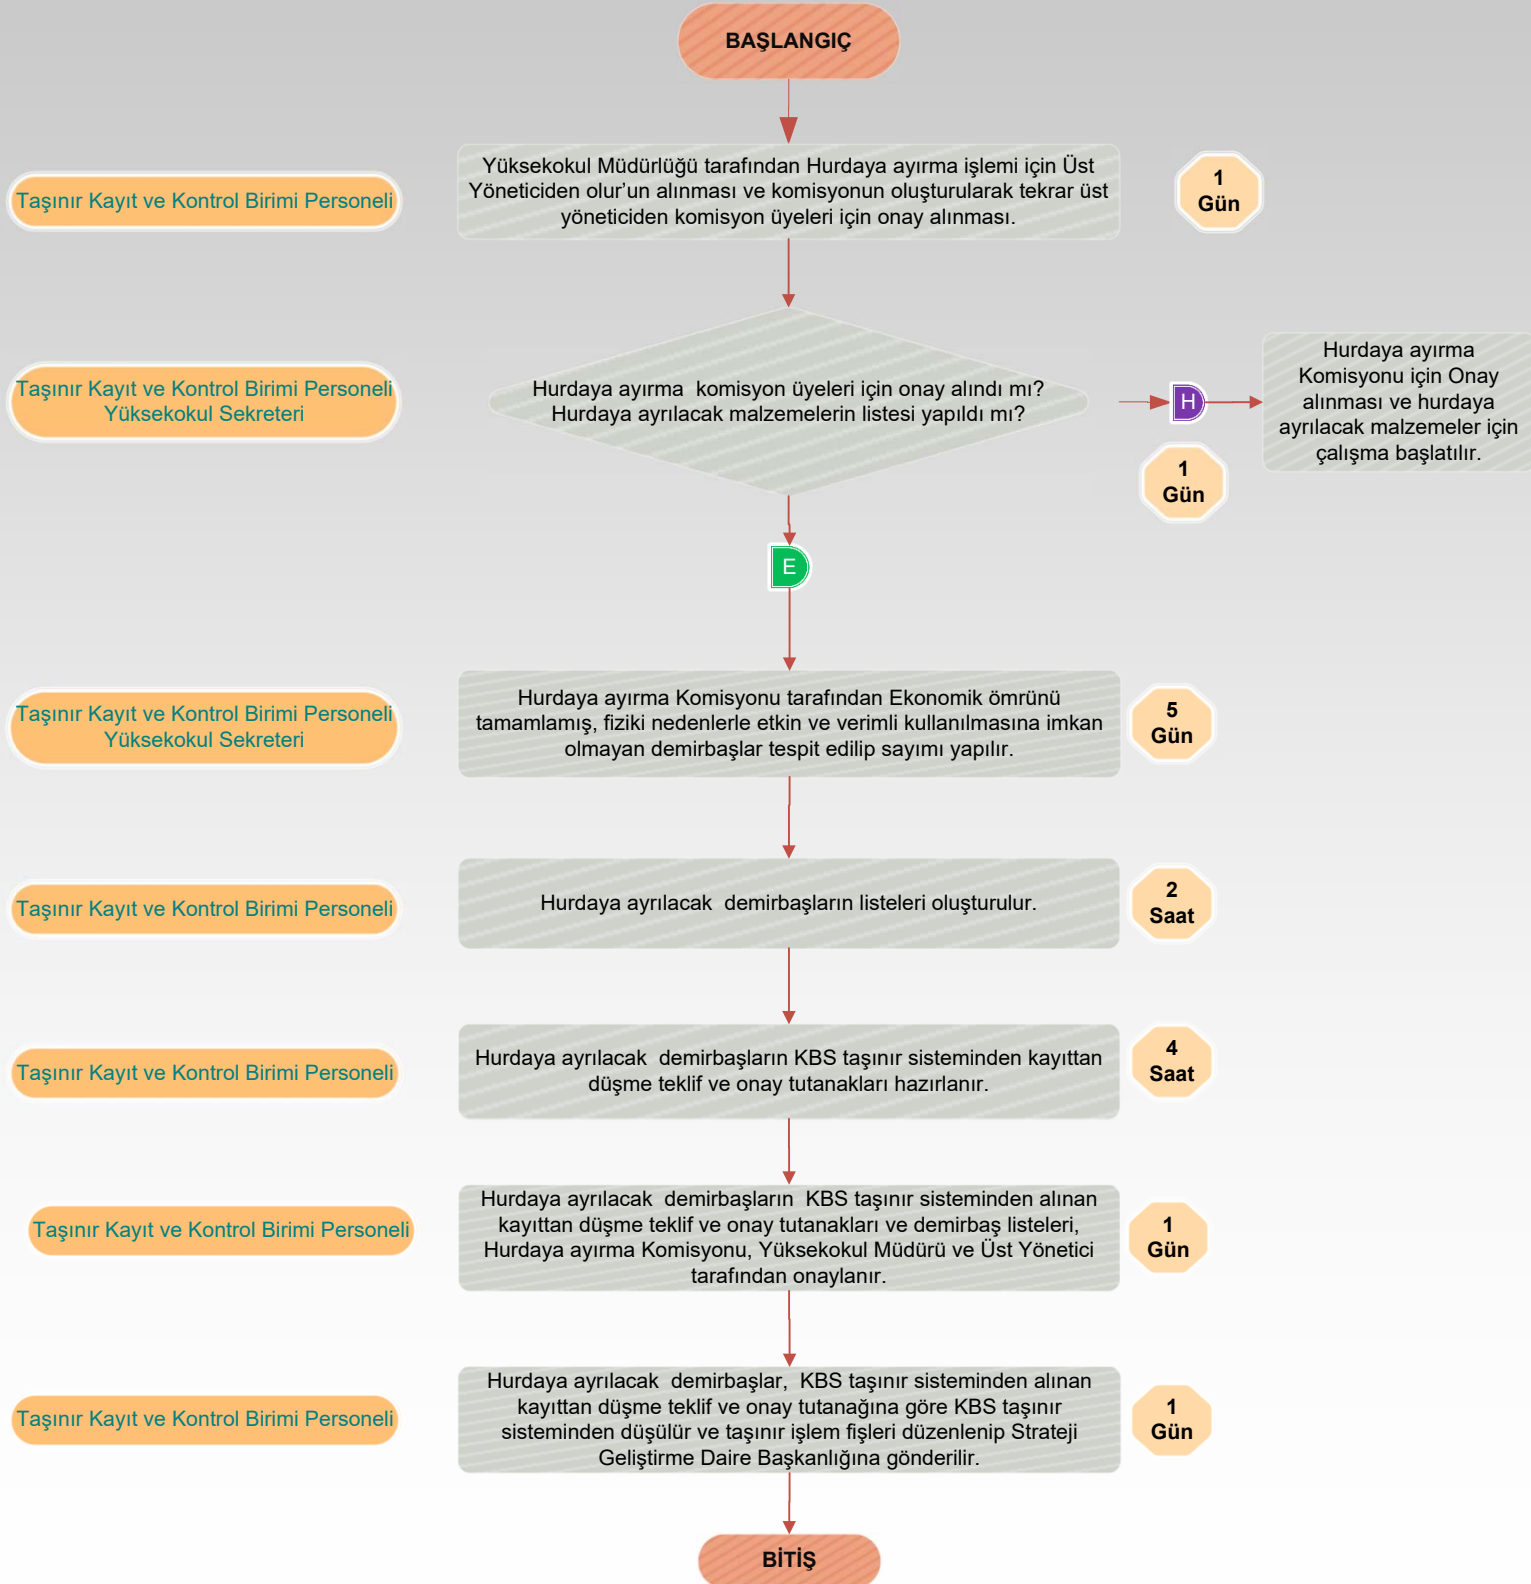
BAŞLANGIÇ

Taşınır Kayıt ve Kontrol Birimi Personeli

Yüksekokul Müdürlüğü tarafından Hurdaya ayırma işlemi için Üst Yöneticiden olur'un alınması ve komisyonun oluşturularak tekrar üst yöneticiden komisyon üyeleri için onay alınması.

1 Gün

Taşınır Kayıt ve Kontrol Birimi Personeli Yüksekokul Sekreteri

Hurdaya ayırma komisyon üyeleri için onay alındı mı? Hurdaya ayrılacak malzemelerin listesi yapıldı mı?

H

Hurdaya ayırma Komisyonu için Onay alınması ve hurdaya ayrılacak malzemeler için çalışma başlatılır.

1 Gün

E

Taşınır Kayıt ve Kontrol Birimi Personeli Yüksekokul Sekreteri

Hurdaya ayırma Komisyonu tarafından Ekonomik ömrünü tamamlamış, fiziki nedenlerle etkin ve verimli kullanılmasına imkan olmayan demirbaşlar tespit edilip sayımı yapılır.

5 Gün

Taşınır Kayıt ve Kontrol Birimi Personeli

Hurdaya ayrılacak demirbaşların listeleri oluşturulur.

2 Saat

Taşınır Kayıt ve Kontrol Birimi Personeli

Hurdaya ayrılacak demirbaşların KBS taşınır sisteminden kayıttan düşme teklif ve onay tutanakları hazırlanır.

4 Saat

Taşınır Kayıt ve Kontrol Birimi Personeli

Hurdaya ayrılacak demirbaşların KBS taşınır sisteminden alınan kayıttan düşme teklif ve onay tutanakları ve demirbaş listeleri, Hurdaya ayırma Komisyonu, Yüksekokul Müdürü ve Üst Yönetici tarafından onaylanır.

1 Gün

Taşınır Kayıt ve Kontrol Birimi Personeli

Hurdaya ayrılacak demirbaşlar, KBS taşınır sisteminden alınan kayıttan düşme teklif ve onay tutanağına göre KBS taşınır sisteminden düşülür ve taşınır işlem fişleri düzenlenip Strateji Geliştirme Daire Başkanlığına gönderilir.

1 Gün

BİTİŞ